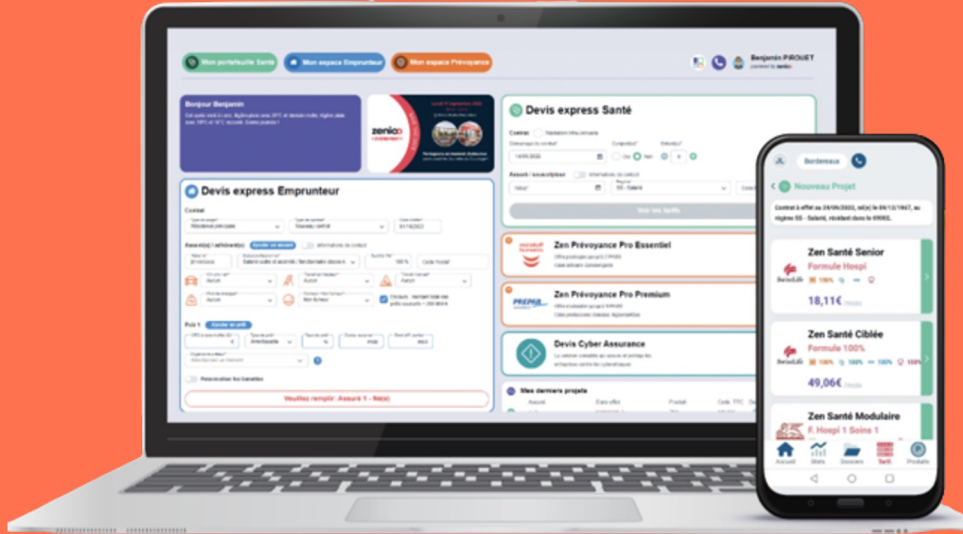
Mon portefeuille Santé
Mon espace Emprunteur
Mon espace Prévoyance
Benjamin PIROUET

Bonjour Benjamin

zenioo

Devis express Emprunteur

Devis express Santé

Voir les tarifs

Zen Prévoyance Pro Essentiel

Zen Prévoyance Pro Premium

Devis Cyber Assurance

Mes derniers projets

Veuillez remplir : Assuré 1 - Né(e)

Bordeaux
Nouveau Projet
Contrat à effet au 24/09/2022, né(e) le 01/12/1967, au régime SS - Salarié, résidant dans le 69002.

Zen Santé Senior
Formule Hospi
100%
18,11€

Zen Santé Ciblée
Formule 100%
100%
49,06€

Zen Santé Modulaire
F. Hospi 1 Soins 1

Accueil
Stats
Dossiers
Tarifs
Produits